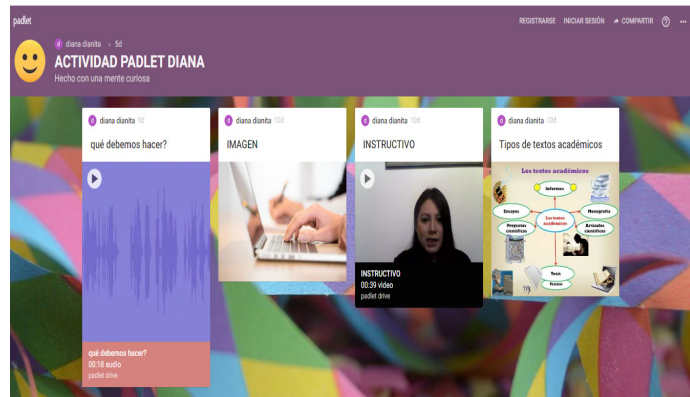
padlet

REGISTRARSE INICIAR SESIÓN COMPARTIR ?

d diana dianita • 5d

ACTIVIDAD PADLET DIANA

Hecho con una mente curiosa

d diana dianita 9d

qué debemos hacer?

qué debemos hacer?
00:18 audio
padlet drive

d diana dianita 10d

IMAGEN

d diana dianita 10d

INSTRUCTIVO

INSTRUCTIVO
00:39 video
padlet drive

d diana dianita 10d

Tipos de textos académicos

Los textos académicos

Informes

Ensayos

Monografía

Los textos académicos

Proyectos científicos

Artículos científicos

Tesis

Reseñas